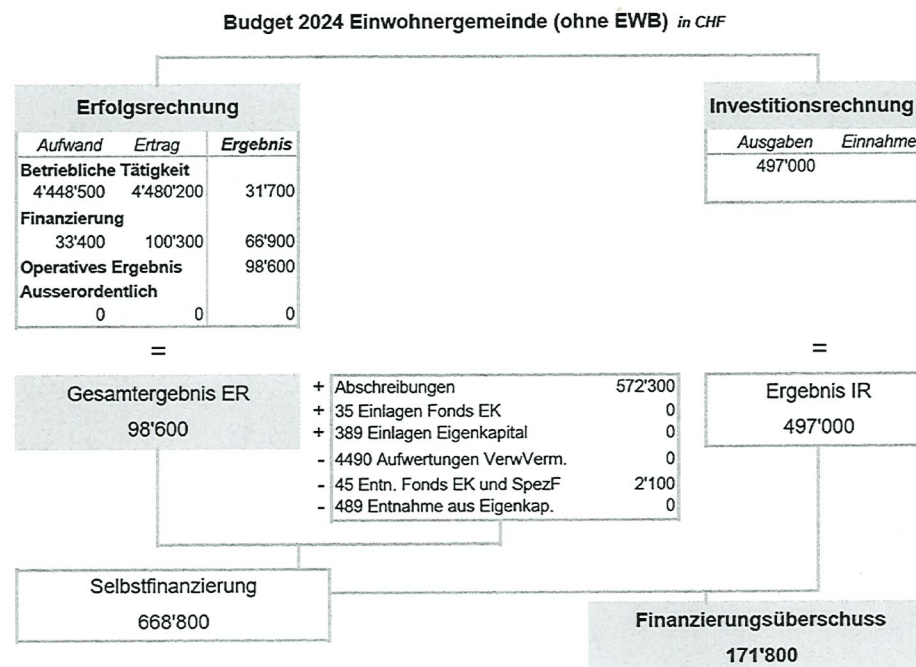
Budget 2024 Einwohnergemeinde (ohne EWB) *in CHF*

**Erfolgsrechnung**

| *Aufwand* | *Ertrag* | ***Ergebnis*** |
|---|---|---|
| **Betriebliche Tätigkeit** | | |
| 4'448'500 | 4'480'200 | 31'700 |
| **Finanzierung** | | |
| 33'400 | 100'300 | 66'900 |
| **Operatives Ergebnis** | | 98'600 |
| **Ausserordentlich** | | |
| 0 | 0 | 0 |

=

**Investitionsrechnung**

| *Ausgaben* | *Einnahme* |
|---|---|
| 497'000 | |

=

Gesamtergebnis ER
98'600

| | | |
|---|---|---|
| + | Abschreibungen | 572'300 |
| + | 35 Einlagen Fonds EK | 0 |
| + | 389 Einlagen Eigenkapital | 0 |
| - | 4490 Aufwertungen VerwVerm. | 0 |
| - | 45 Entn. Fonds EK und SpezF | 2'100 |
| - | 489 Entnahme aus Eigenkap. | 0 |

Ergebnis IR
497'000

Selbstfinanzierung
668'800

**Finanzierungsüberschuss**
**171'800**